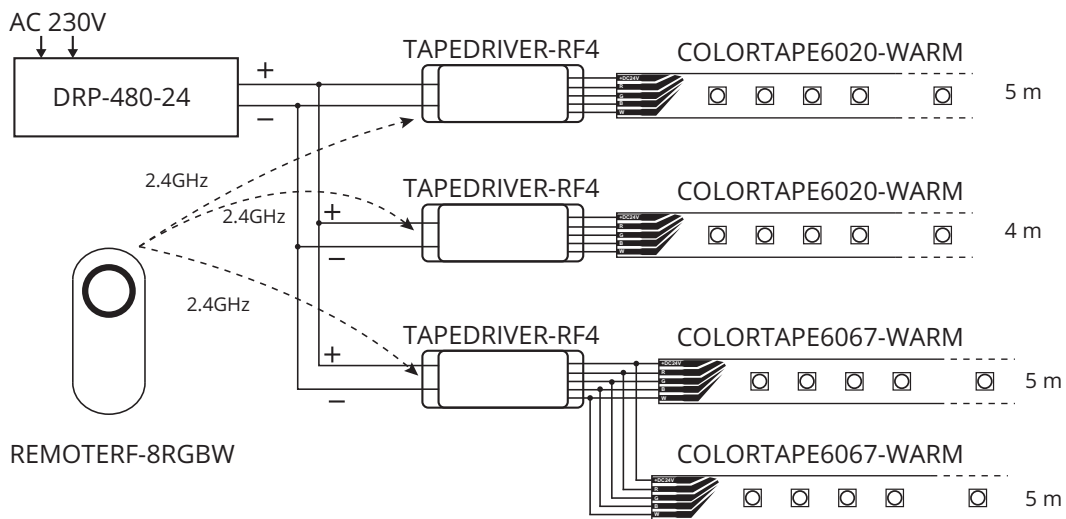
AC 230V

DRP-480-24

+

–

TAPEDRIVER-RF4

COLORTAPE6020-WARM

+DC24V
R
G
B
W

5 m

2.4GHz

2.4GHz

TAPEDRIVER-RF4

+

–

COLORTAPE6020-WARM

+DC24V
R
G
B
W

4 m

2.4GHz

TAPEDRIVER-RF4

+

–

COLORTAPE6067-WARM

+DC24V
R
G
B
W

5 m

REMOTERF-8RGBW

COLORTAPE6067-WARM

+DC24V
R
G
B
W

5 m